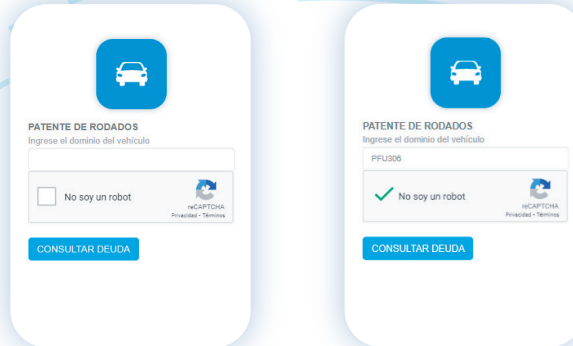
PATENTE DE RODADOS
Ingrese el dominio del vehículo

No soy un robot
reCAPTCHA
Privacidad - Términos

CONSULTAR DEUDA

PATENTE DE RODADOS
Ingrese el dominio del vehículo
PFU306

No soy un robot
reCAPTCHA
Privacidad - Términos

CONSULTAR DEUDA